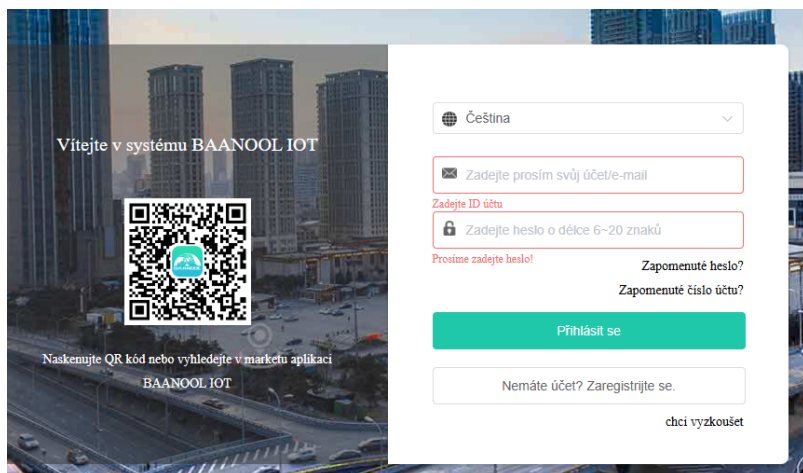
Vítejte v systému BAANOOL IOT

Naskenujte QR kód nebo vyhledejte v marketu aplikaci BAANOOL IOT

Čeština

Zadejte prosím svůj účet/e-mail

Zadejte ID účtu

Zadejte heslo o délce 6~20 znaků

Prosíme zadejte heslo!

Zapomenuté heslo?

Zapomenuté číslo účtu?

Přihlásit se

Nemáte účet? Zaregistrijte se.

chci vyzkoušet